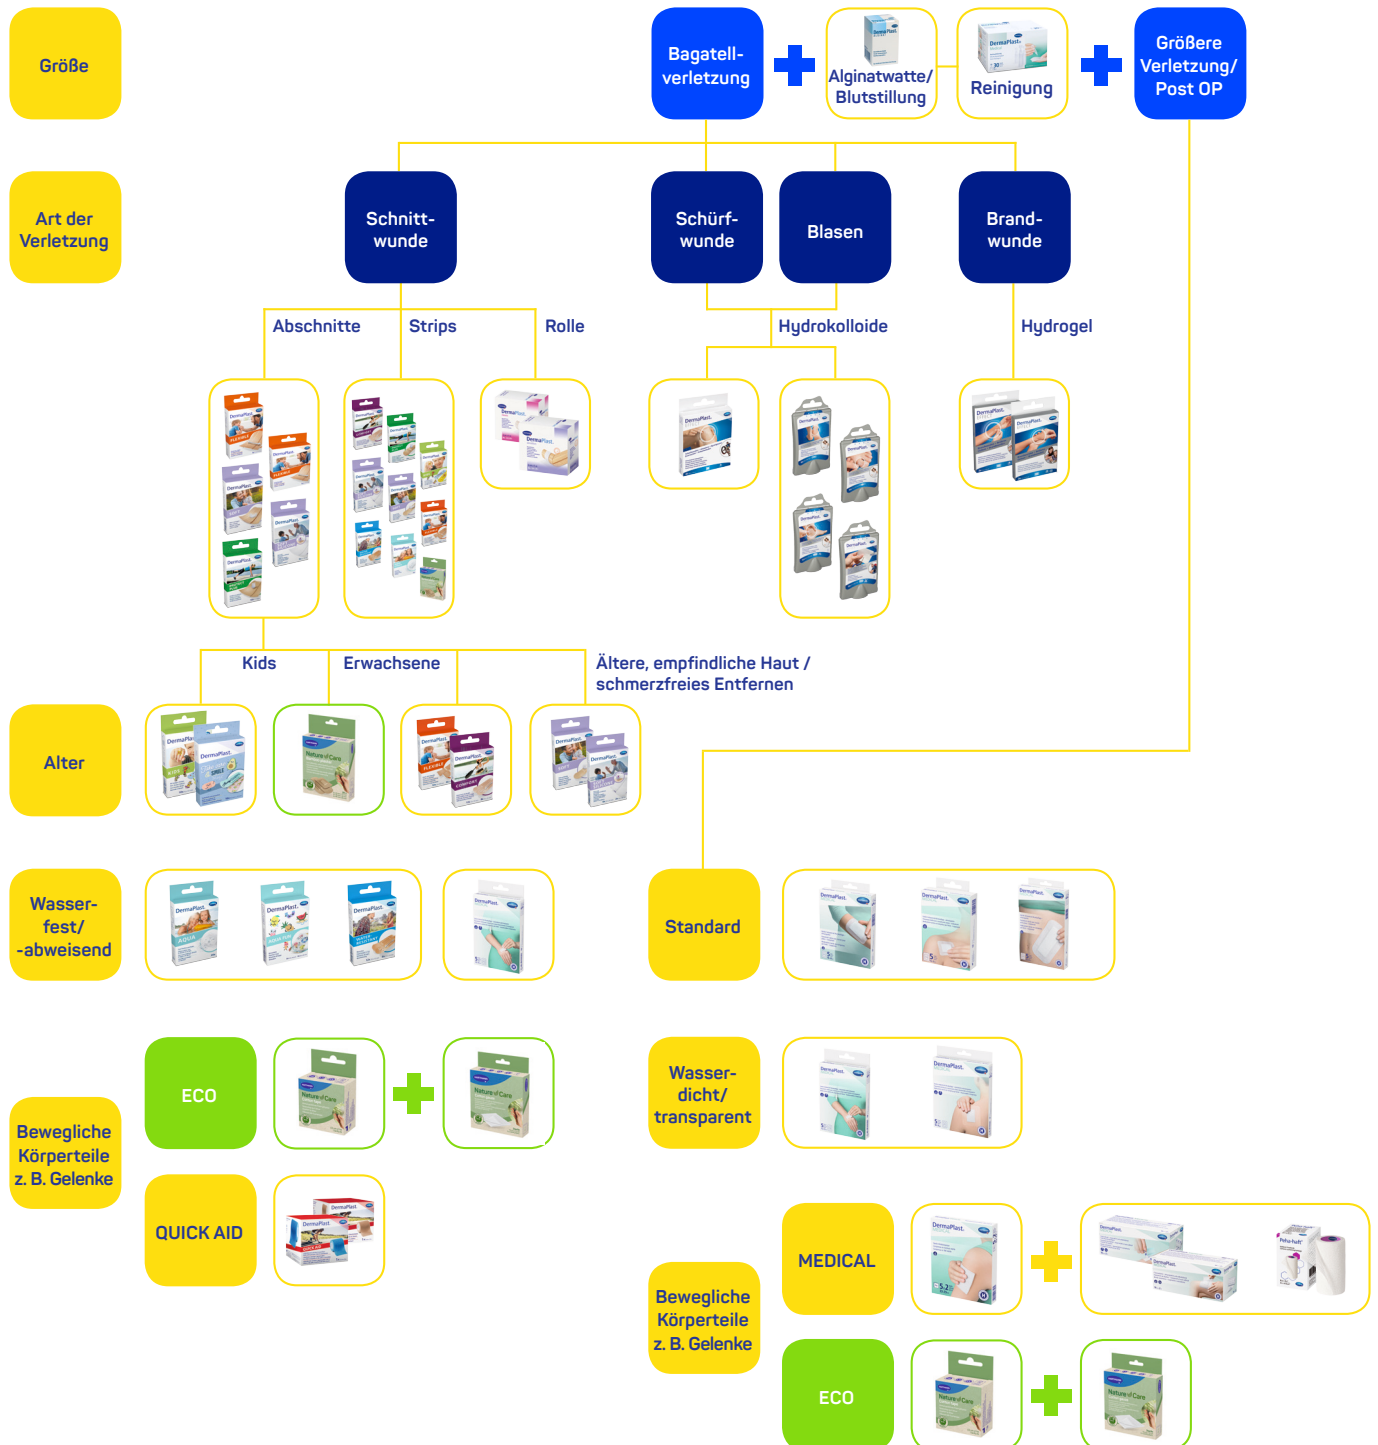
Größe

Bagatell-verletzung

Alginatwatte/ Blutstillung

Reinigung

Größere Verletzung/ Post OP

Art der Verletzung

Schnitt-wunde

Schürf-wunde

Blasen

Brand-wunde

Abschnitte

Strips

Rolle

Hydrokolloide

Hydrogel

Kids

Erwachsene

Ältere, empfindliche Haut / schmerzfreies Entfernen

Alter

Wasser-fest/ -abweisend

Standard

ECO

Wasser-dicht/ transparent

Bewegliche Körperteile z. B. Gelenke

QUICK AID

MEDICAL

Bewegliche Körperteile z. B. Gelenke

ECO